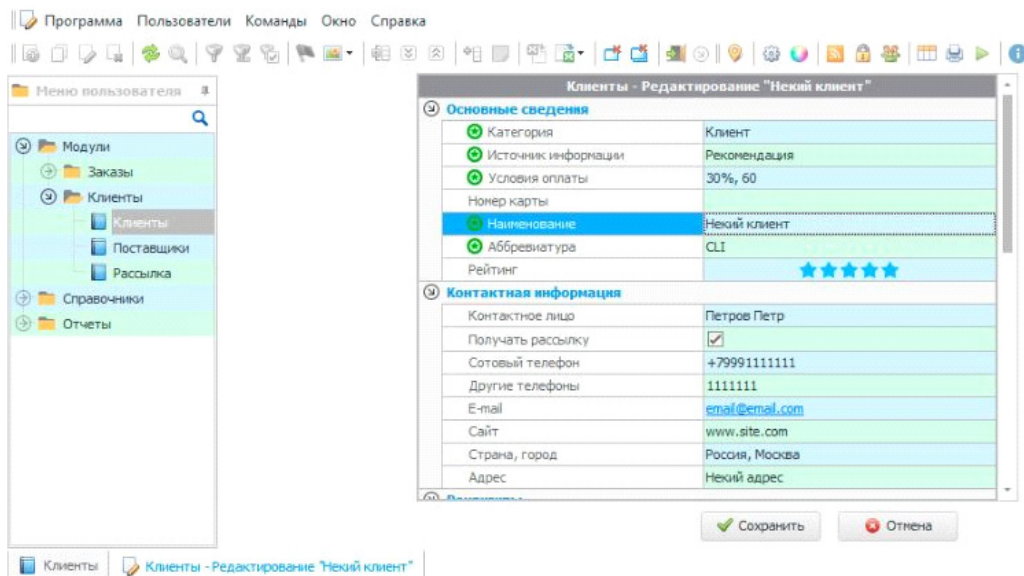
Программа Пользователи Команды Окно Справка

Меню пользователя

Модули
Заказы
Клиенты
Клиенты
Поставщики
Рассылка
Справочники
Отчеты

Клиенты - Редактирование "Некий клиент"

Основные сведения

| | |
|---|---|
| Категория | Клиент |
| Источник информации | Рекомендация |
| Условия оплаты | 30%, 60 |
| Номер карты | |
| Наименование | Некий клиент |
| Аббревиатура | CLI |
| Рейтинг | ★★★★★ |

Контактная информация

| | |
|---|---|
| Контактное лицо | Петров Петр |
| Получать рассылку | ✓ |
| Сотовый телефон | +79991111111 |
| Другие телефоны | 1111111 |
| E-mail | email@email.com |
| Сайт | www.site.com |
| Страна, город | Россия, Москва |
| Адрес | Некий адрес |

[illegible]

Сохранить
Отмена

Клиенты
Клиенты - Редактирование "Некий клиент"